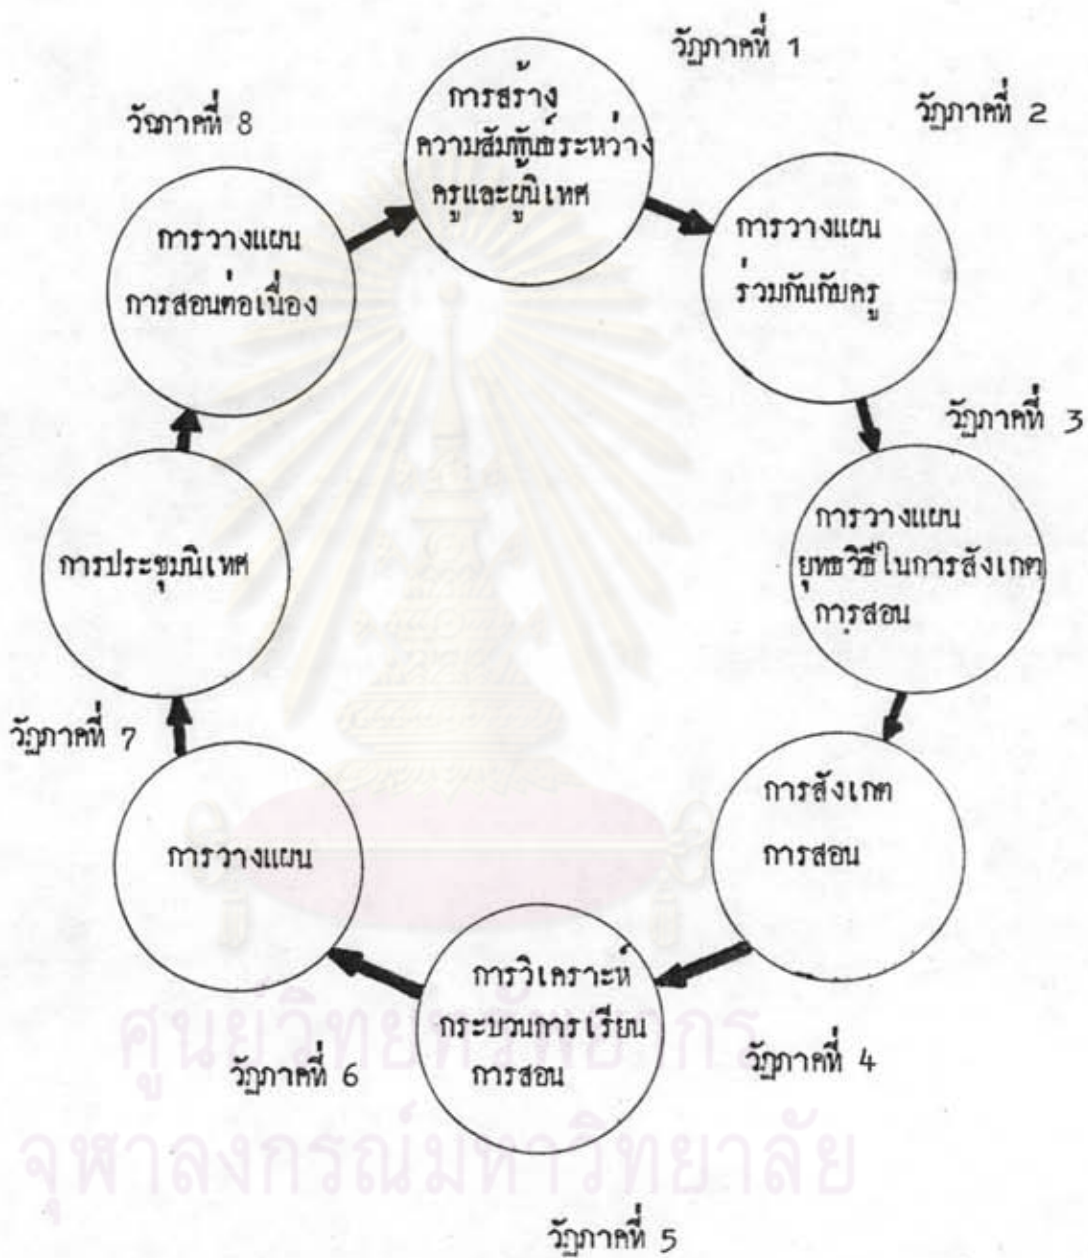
วัฏภาคที่ 1

การสร้าง ความสัมพันธ์ระหว่าง ครูและผู้นิเทศ

วัฏภาคที่ 2

การวางแผน ร่วมกันกับครู

วัฏภาคที่ 3

การวางแผน ยุทธวิธีในการสังเกต การสอน

การสังเกต การสอน

วัฏภาคที่ 4

การวิเคราะห์ กระบวนการเรียน การสอน

วัฏภาคที่ 5

วัฏภาคที่ 6

การวางแผน

วัฏภาคที่ 7

การประชุมนิเทศ

วัฏภาคที่ 8

การวางแผน การสอนต่อเนื่อง

ศูนย์วิทยทรัพยากร
จุฬาลงกรณ์มหาวิทยาลัย